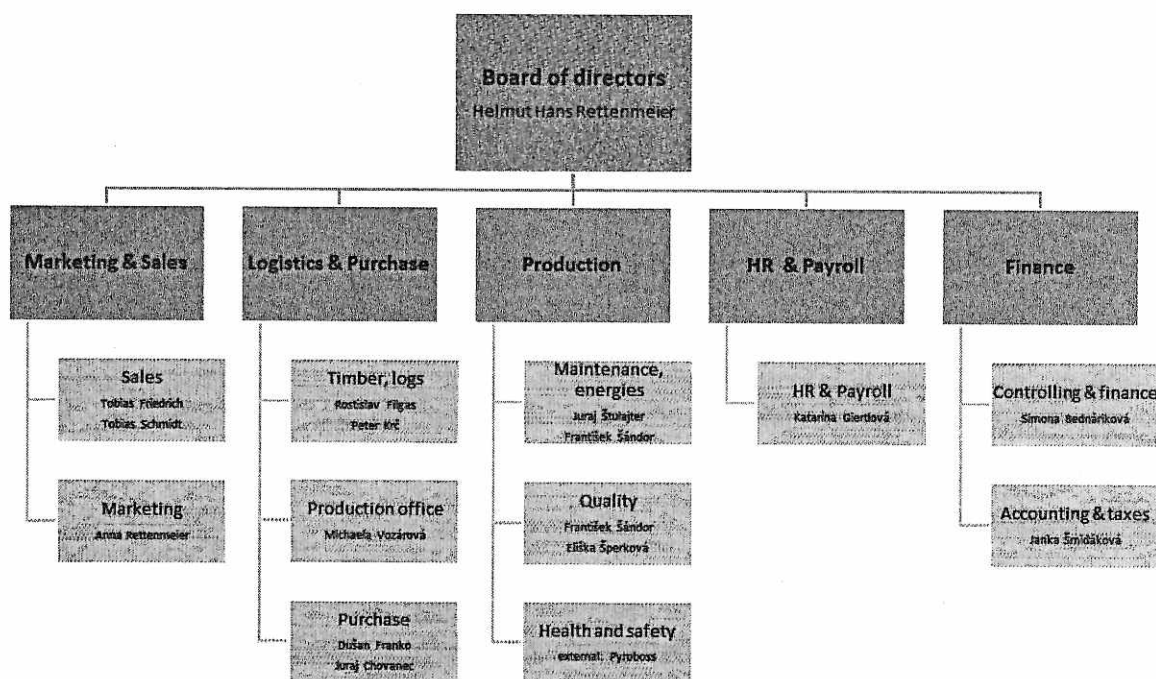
Board of directors
Helmut Hans Rettenmeier

Marketing & Sales

Sales
Tobias Friedrich
Tobias Schmidt

Marketing
Anna Rettenmeier

Logistics & Purchase

Timber, logs
Rostislav Filgas
Peter Krč

Production office
Michaela Vozárová

Purchase
Dušan Franko
Juraj Chovanec

Production

Maintenance, energies
Juraj Štulajter
František Šándor

Quality
František Šándor
Eliška Šperková

Health and safety
external: Pyroboss

HR & Payroll

HR & Payroll
Katarína Giertlová

Finance

Controlling & finance
Simona Bednáriková

Accounting & taxes
Janka Šmidáková